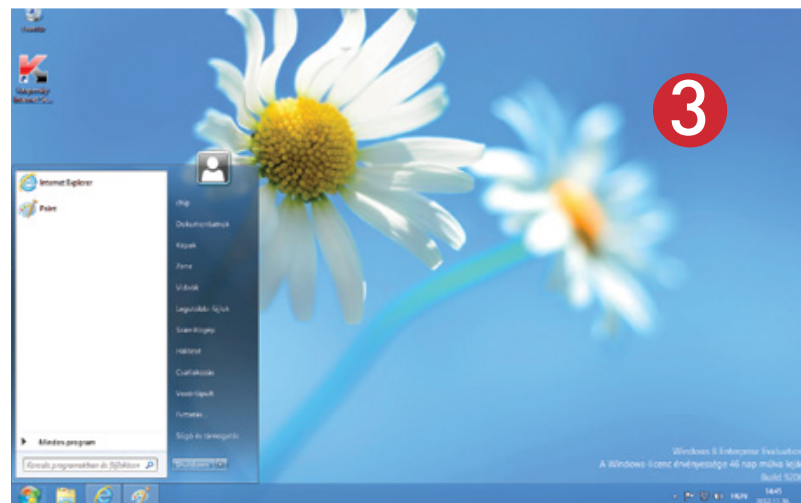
Lomtár

Kaspersky Internet Security

3

Internet Explorer

Paint

Minden program

Keresés programokban és fájlokban

rhp

Dokumentumok

Képek

Zene

Videók

Legutóbbi fájlok

Számítógép

Hálózat

Csatlakozás

Vezérlőpult

Futtatás

Súgó és támogatás

Leállítás

Windows 8 Enterprise Evaluation

A Windows-licenc érvényessége 46 nap múlva lejár

Build 9200

HUN

14:45